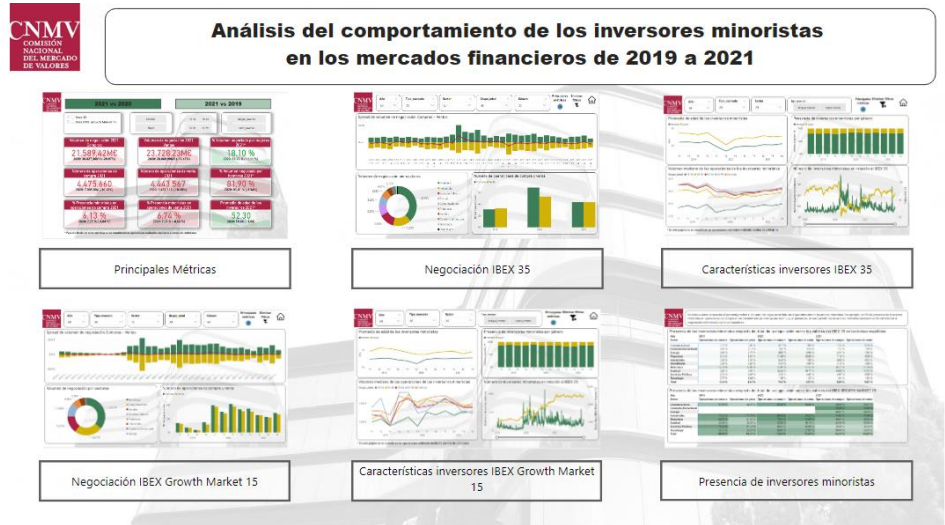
CNMV
COMISIÓN NACIONAL DEL MERCADO DE VALORES

Análisis del comportamiento de los inversores minoristas en los mercados financieros de 2019 a 2021

2021 vs 2020

2021 vs 2019

21.587,42M€

23.728,23M€

18,10 %

4.475.660

4.467.567

81,90 %

6,13 %

6,74 %

52,30

Principales Métricas

Negociación IBEX 35

Características inversores IBEX 35

Negociación IBEX Growth Market 15

Características inversores IBEX Growth Market 15

Presencia de inversores minoristas